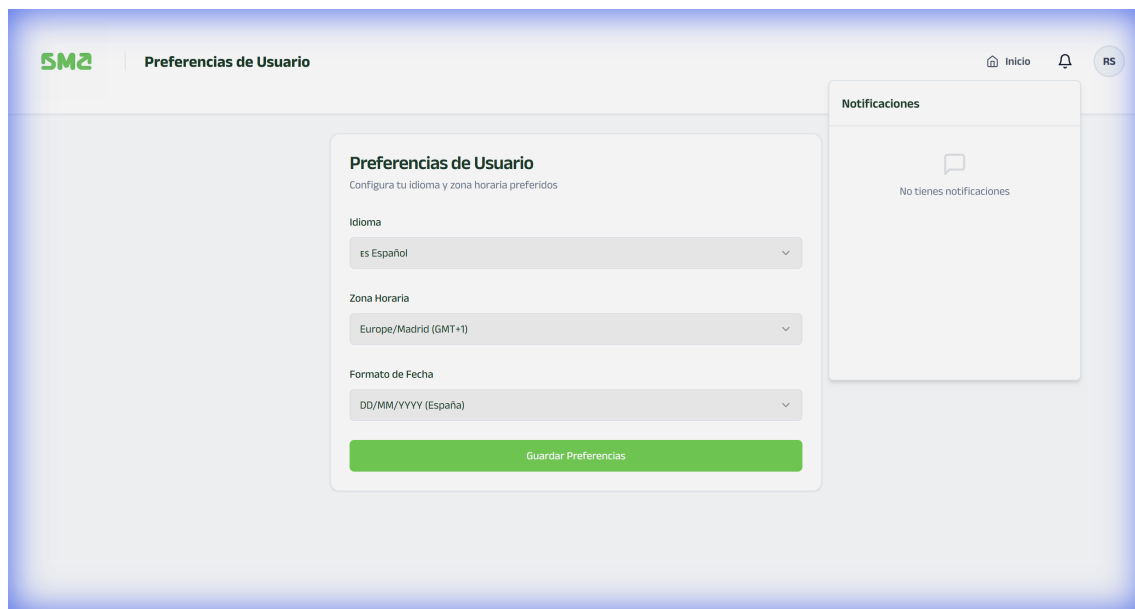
SMA

Preferencias de Usuario

Inicio

RS

Notificaciones

No tienes notificaciones

Preferencias de Usuario

Configura tu idioma y zona horaria preferidos

Idioma

ES Español

Zona Horaria

Europe/Madrid (GMT+1)

Formato de Fecha

DD/MM/YYYY (España)

Guardar Preferencias